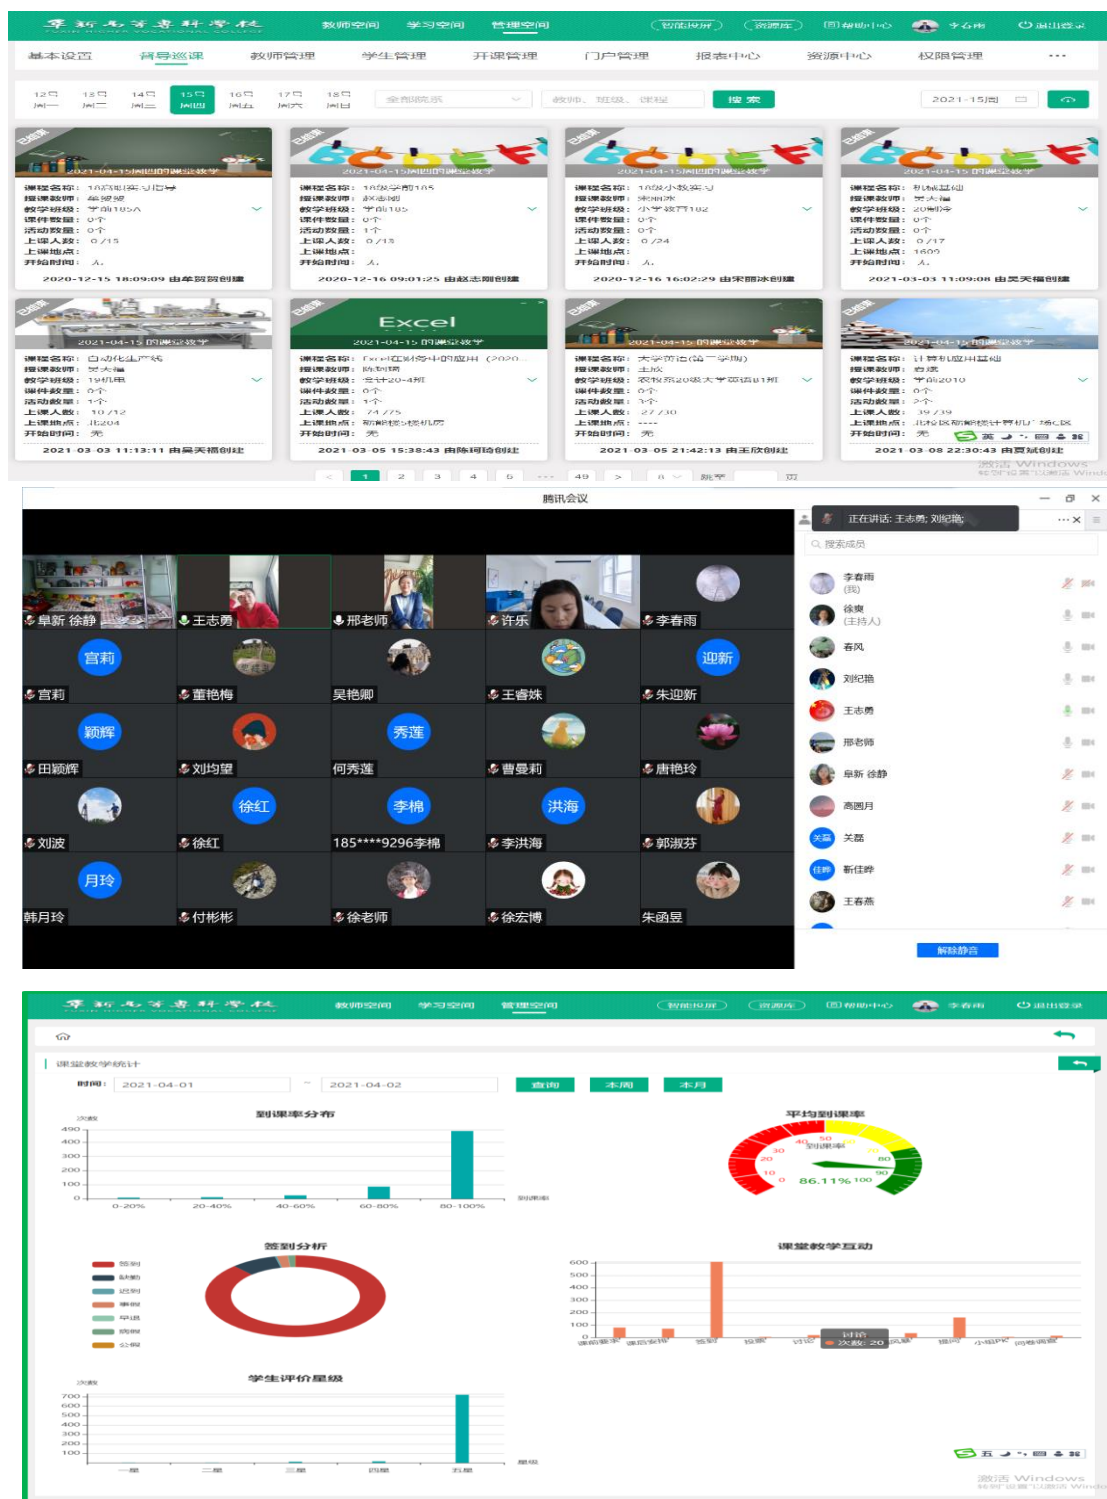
阜新高等专科学校 FUXIN HIGHER VOCATIONAL COLLEGE 教师空间 学习空间 管理空间 智能投屏 资源库 帮助中心 李春雨 退出登录

基本设置 督导巡课 教师管理 学生管理 开课管理 门户管理 报表中心 资源中心 权限管理 ···

12日 周一 13日 周二 14日 周三 15日 周四 16日 周五 17日 周六 18日 周日 全部院系 教师、班级、课程 搜索 2021-15周

已结束 2021-04-15周四的课堂教学
课程名称：18商职英语口语
授课教师：单贺贺
教学班级：学前185A
课件数量：0个
活动数量：0个
上课人数：0/15
上课地点：
开始时间：无
2020-12-15 18:09:09 由单贺贺创建

已结束 2021-04-15周四的课堂教学
课程名称：18级学前185
授课教师：赵志刚
教学班级：学前185
课件数量：0个
活动数量：1个
上课人数：0/15
上课地点：
开始时间：无
2020-12-16 09:01:25 由赵志刚创建

已结束 2021-04-15周四的课堂教学
课程名称：18级小教英语
授课教师：宋丽冰
教学班级：小学教育182
课件数量：0个
活动数量：0个
上课人数：0/24
上课地点：
开始时间：无
2020-12-16 16:02:29 由宋丽冰创建

已结束 2021-04-15 的课堂教学
课程名称：机械基础
授课教师：吴天福
教学班级：20制冷
课件数量：0个
活动数量：0个
上课人数：0/17
上课地点：1605
开始时间：无
2021-03-03 11:09:08 由吴天福创建

已结束 2021-04-15 的课堂教学
课程名称：自动化生产线
授课教师：吴天福
教学班级：19机电
课件数量：0个
活动数量：1个
上课人数：10/12
上课地点：北204
开始时间：无
2021-03-03 11:13:11 由吴天福创建

已结束 Excel 2021-04-15 的课堂教学
课程名称：Excel在财务中的应用（2020...
授课教师：陈柯琦
教学班级：会计20-4班
课件数量：0个
活动数量：1个
上课人数：74/75
上课地点：新能源综合楼机房
开始时间：无
2021-03-05 15:38:43 由陈柯琦创建

已结束 2021-04-15 的课堂教学
课程名称：大学英语(第一学期)
授课教师：王欣
教学班级：农牧系20级大学英语B1班
课件数量：0个
活动数量：1个
上课人数：27/30
上课地点：----
开始时间：无
2021-03-05 21:42:13 由王欣创建

已结束 2021-04-15 的课堂教学
课程名称：计算机应用基础
授课教师：贾斌
教学班级：学前2010
课件数量：0个
活动数量：2个
上课人数：39/39
上课地点：北校区新能源综合楼计算机广场C区
开始时间：无
2021-03-08 22:30:43 由贾斌创建

< 1 2 3 4 5 ··· 49 > 8 跳至 页
激活 Windows

腾讯会议
正在讲话: 王志勇; 刘纪艳;
搜索成员
阜新 徐静 王志勇 邢老师 许乐 李春雨
宫莉 宫莉 董艳梅 吴艳卿 王睿姝 迎新 朱迎新
颖辉 田颖辉 刘均望 秀莲 何秀莲 曹曼莉 唐艳玲
刘波 徐红 徐红 李棉 185****9296李棉 洪海 李洪海 郭淑芬
月玲 韩月玲 付彬彬 徐老师 徐宏博 朱函昱
李春雨 (我)
徐爽 (主持人)
春风
刘纪艳
王志勇
邢老师
阜新 徐静
高丽月
关磊
靳佳辉
王春燕
解除静音

阜新高等专科学校 FUXIN HIGHER VOCATIONAL COLLEGE 教师空间 学习空间 管理空间 智能投屏 资源库 帮助中心 李春雨 退出登录

课堂教学统计
时间： 2021-04-01 ~ 2021-04-02 查询 本周 本月

到课率分布
次数 490 400 300 200 100 0
0-20% 20-40% 40-60% 60-80% 80-100% 到课率

平均到课率
0 10 20 30 40 50 60 70 80 90 100 到课率
86.11%

签到分析
签到 缺勤 迟到 事假 早退 病假 公假

课堂教学互动
600 500 400 300 200 100 0
课前答疑 课后安排 签到 投票 讨论 讨论 次数: 20 抢答 提问 小组PK 问卷调查

学生评价星级
次数 700 600 500 400 300 200 100
一星 二星 三星 四星 五星 星级

激活 Windows